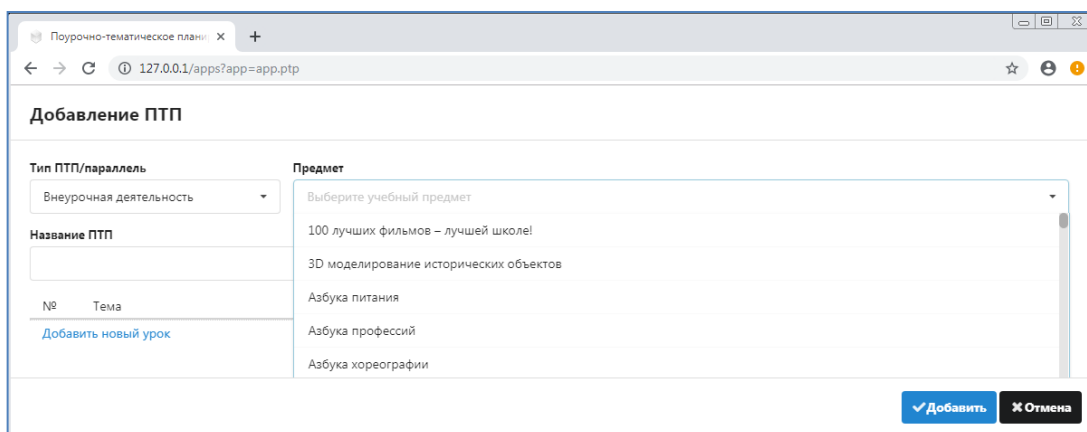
Поурочно-тематическое плани ×
+
127.0.0.1/apps?app=app.ptp

Добавление ПТП

Тип ПТП/параллель
Внеурочная деятельность

Предмет
Выберите учебный предмет

Название ПТП

№ Тема
Добавить новый урок

100 лучших фильмов – лучшей школе!
3D моделирование исторических объектов
Азбука питания
Азбука профессий
Азбука хореографии

✔Добавить
✖Отмена